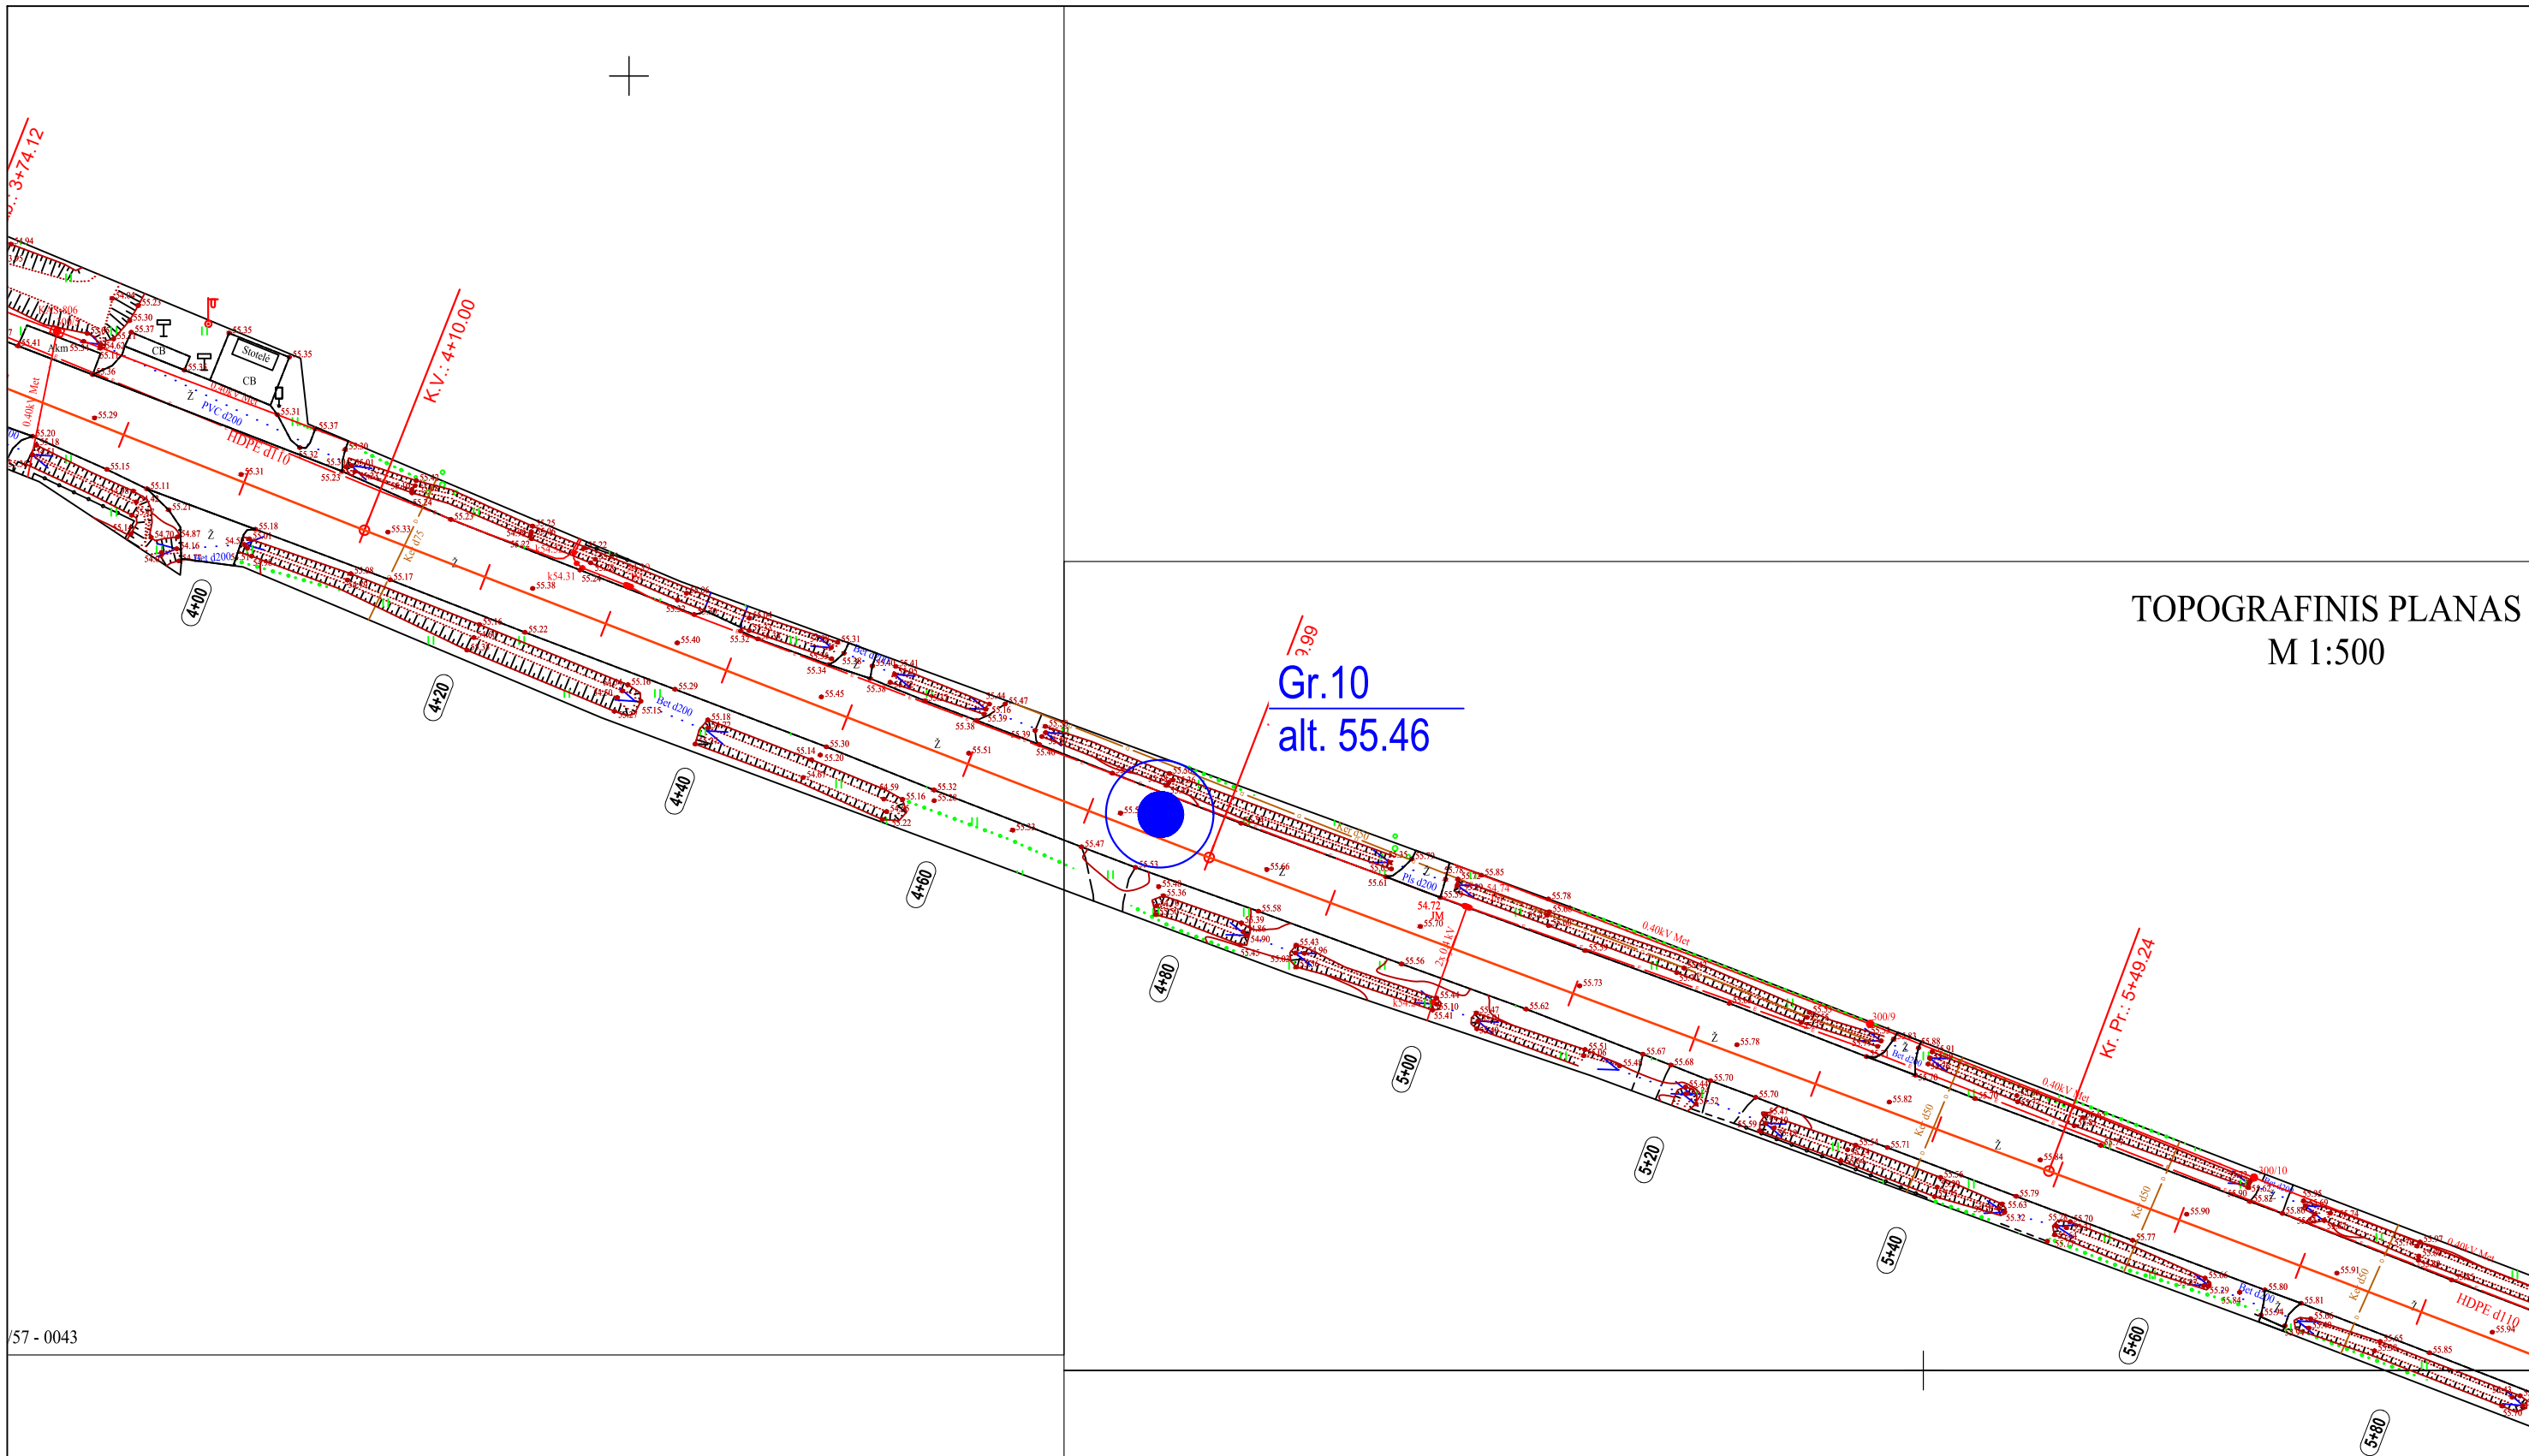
.: 3+74.12

K.V.: 4+10.00

3.99

Gr.10
alt. 55.46

TOPOGRAFINIS PLANAS
M 1:500

Kr. Pr.: 5+49.24

Stotelė
CB
CB
PVC d200
HDPE d110
0.40kV Met
Bet d200
Pls d200
300/9
300/10

4+00
4+20
4+40
4+60
4+80
5+00
5+20
5+40
5+60
5+80

/57 - 0043